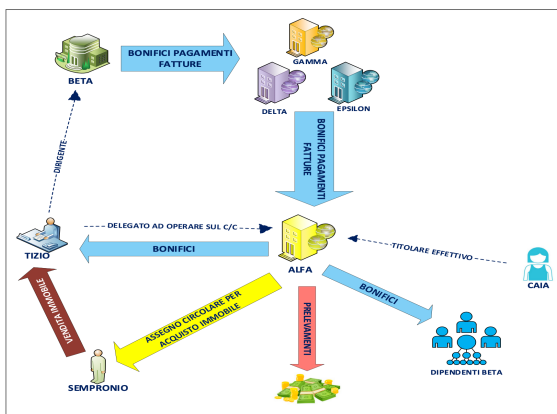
BETA

BONIFICI PAGAMENTI FATTURE

GAMMA

DELTA

EPSILON

BONIFICI PAGAMENTI FATTURE

DIRIGENTE

DELEGATO AD OPERARE SUL C/C

TITOLARE EFFETTIVO

TIZIO

BONIFICI

ALFA

CAIA

VENDITA IMMOBILE

ASSEGNO CIRCOLARE PER ACQUISTO IMMOBILE

PRELEVAMENTI

BONIFICI

DIPENDENTI BETA

SEMPRONIO